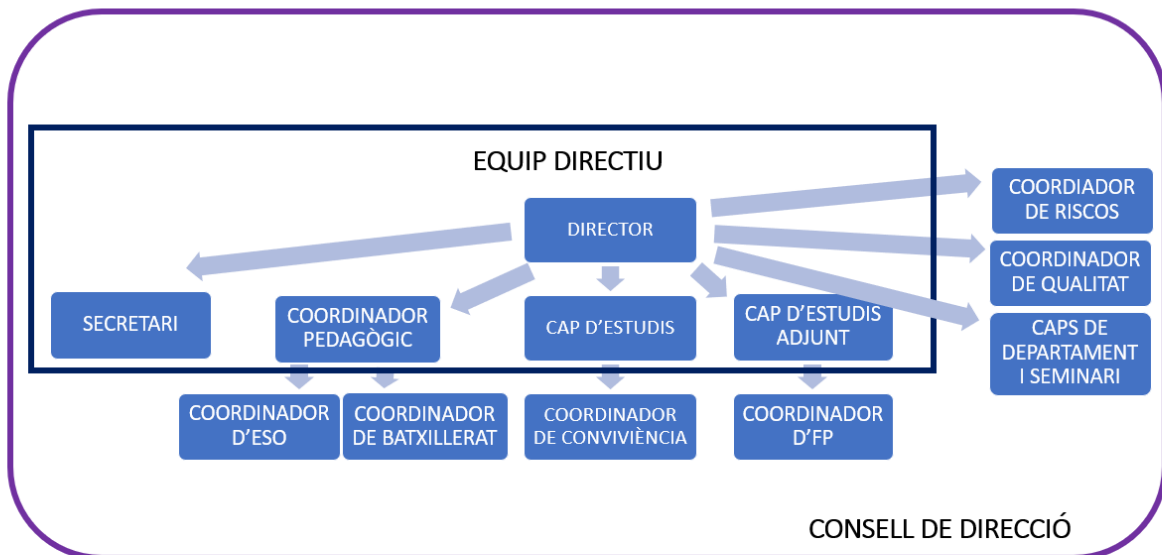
EQUIP DIRECTIU

DIRECTOR

COORDIADOR DE RISCOS

COORDINADOR DE QUALITAT

CAPS DE DEPARTAMENT I SEMINARI

SECRETARI

COORDINADOR PEDAGÒGIC

CAP D'ESTUDIS

CAP D'ESTUDIS ADJUNT

COORDINADOR D'ESO

COORDINADOR DE BATXILLERAT

COORDINADOR DE CONVIVÈNCIA

COORDINADOR D'FP

CONSELL DE DIRECCIÓ